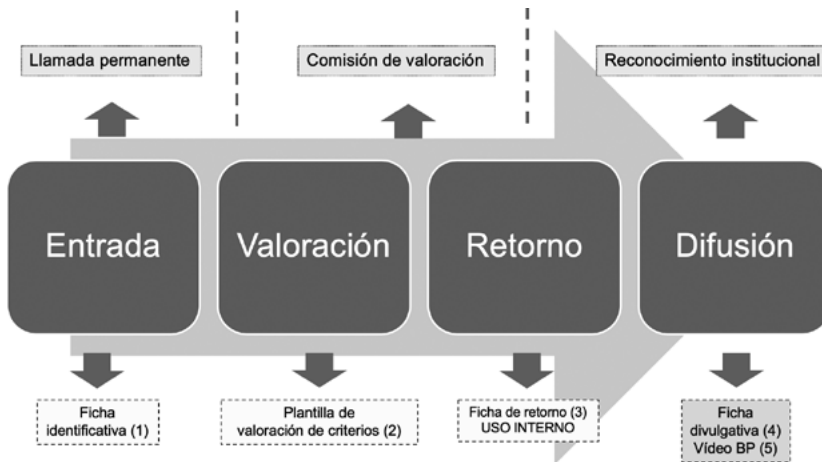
Llamada permanente

Comisión de valoración

Reconocimiento institucional

Entrada

Valoración

Retorno

Difusión

Ficha identificativa (1)

Plantilla de valoración de criterios (2)

Ficha de retorno (3)
USO INTERNO

Ficha divulgativa (4)
Vídeo BP (5)